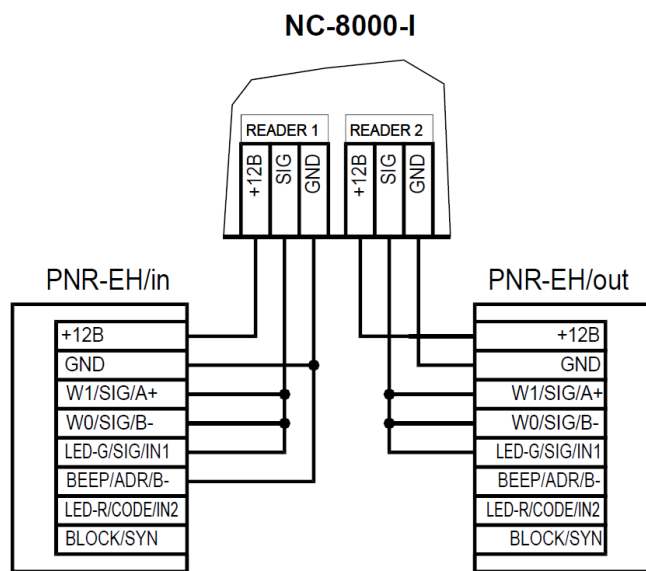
NC-8000-I

READER 1
+12B
SIG
GND

READER 2
+12B
SIG
GND

PNR-EH/in
+12B
GND
W1/SIG/A+
W0/SIG/B-
LED-G/SIG/IN1
BEEP/ADR/B-
LED-R/CODE/IN2
BLOCK/SYN

PNR-EH/out
+12B
GND
W1/SIG/A+
W0/SIG/B-
LED-G/SIG/IN1
BEEP/ADR/B-
LED-R/CODE/IN2
BLOCK/SYN